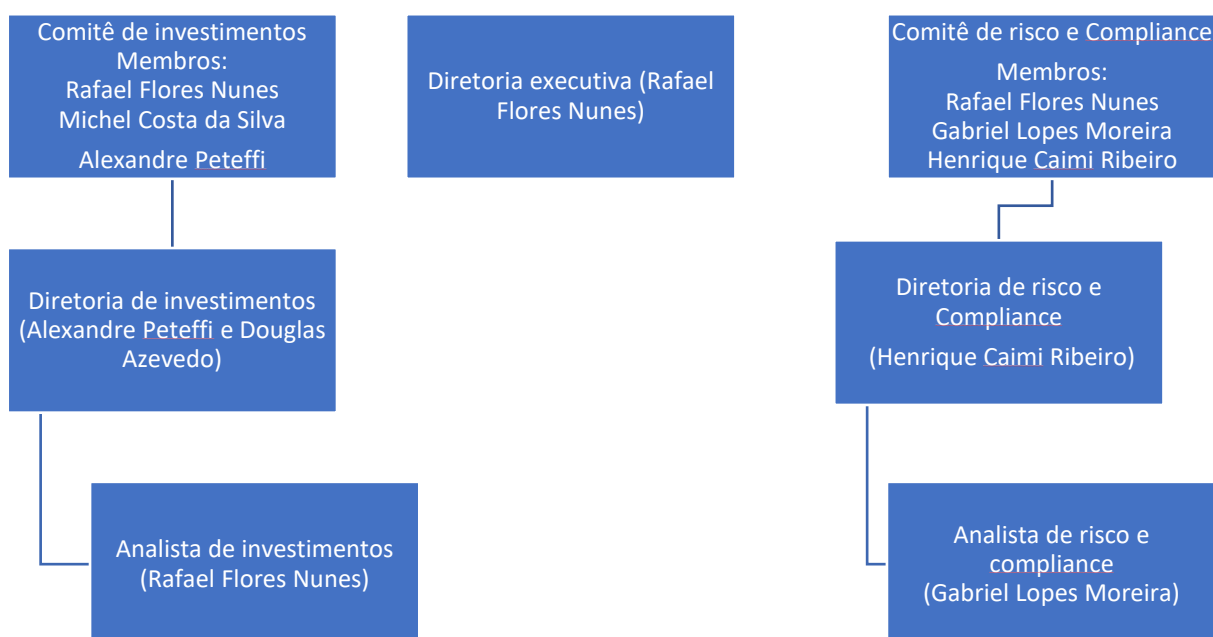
Comitê de investimentos
Membros:
Rafael Flores Nunes
Michel Costa da Silva
Alexandre Peteffi

Diretoria executiva (Rafael Flores Nunes)

Comitê de risco e Compliance
Membros:
Rafael Flores Nunes
Gabriel Lopes Moreira
Henrique Caimi Ribeiro

Diretoria de investimentos (Alexandre Peteffi e Douglas Azevedo)

Diretoria de risco e Compliance
(Henrique Caimi Ribeiro)

Analista de investimentos (Rafael Flores Nunes)

Analista de risco e compliance
(Gabriel Lopes Moreira)